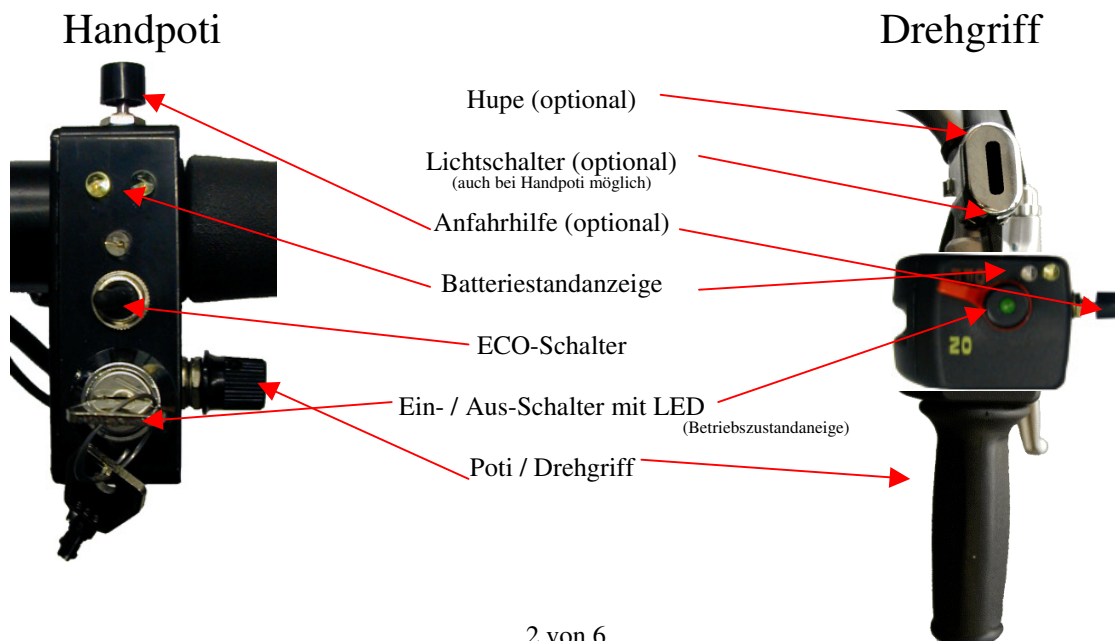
Handpoti

Drehgriff

Hupe (optional)

Lichtschalter (optional)
(auch bei Handpoti möglich)

Anfahrhilfe (optional)

Batteriestandanzeige

ECO-Schalter

Ein- / Aus-Schalter mit LED
(Betriebszustandaneige)

Poti / Drehgriff

20

2 von 6